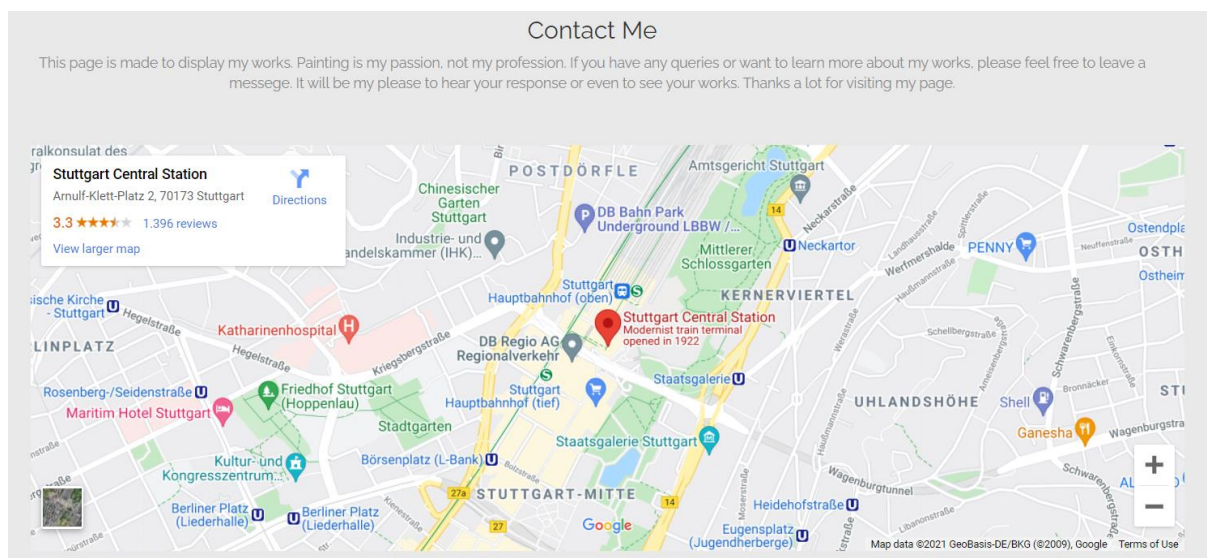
Contact Me

This page is made to display my works. Painting is my passion, not my profession. If you have any queries or want to learn more about my works, please feel free to leave a messege. It will be my please to hear your response or even to see your works. Thanks a lot for visiting my page.

Stuttgart Central Station
Arnulf-Klett-Platz 2, 70173 Stuttgart
Directions
3.3 ★★★★★ 1.396 reviews
View larger map

ralkonsulat des
POSTDÖRFLE
Amtsgericht Stuttgart
Chinesischer Garten Stuttgart
DB Bahn Park Underground LBBW /...
Industrie- und Handelskammer (IHK)...
Mittlerer Schlossgarten
Neckartor
Neckarstraße
Ostendpla
OSTH
Ostheim
PENNY
Werfmershalde
Stuttgart Hauptbahnhof (oben)
KERNERVIERTEL
sische Kirche - Stuttgart
Hegelstraße
Katharinenhospital
Stuttgart Central Station
Modernist train terminal opened in 1922
LINPLATZ
Kriegsbergstraße
DB Regio AG Regionalverkehr
Rosenberg-/Seidenstraße
Friedhof Stuttgart (Hoppenlau)
Stuttgart Hauptbahnhof (tief)
Staatsgalerie
UHLANDSHÖHE
Shell
STI
Maritim Hotel Stuttgart
Stadtgarten
Staatsgalerie Stuttgart
Ganesha
Wagenburgstraße
Kultur- und Kongresszentrum...
Börsenplatz (L-Bank)
Schwarenbergstraße
Wagenburgtunnel
STUTTGART-MITTE
Heidehofstraße
Berliner Platz (Liederhalle)
Berliner Platz (Liederhalle)
Google
Eugensplatz (Jugendherberge)
14
27a
27
+
−
Map data ©2021 GeoBasis-DE/BKG (©2009), Google Terms of Use